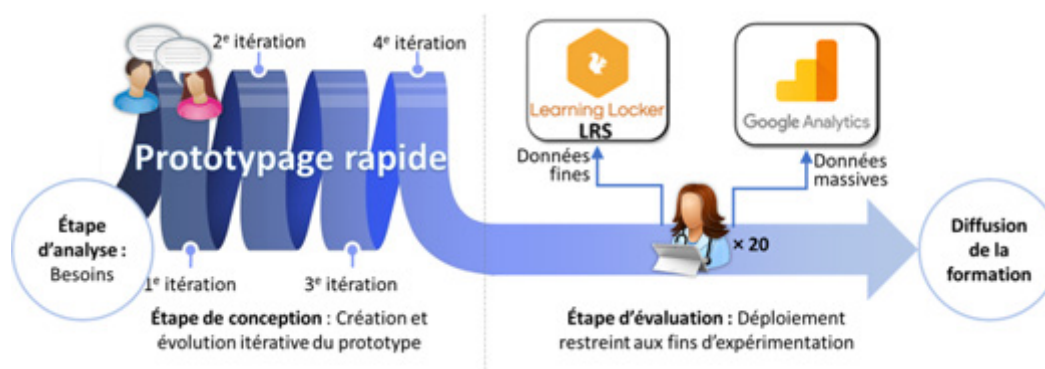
2$^{e}$ itération

4$^{e}$ itération

Learning Locker
LRS

Google Analytics

Prototypage rapide

Données fines

Données massives

Étape d'analyse : Besoins

× 20

Diffusion de la formation

1$^{e}$ itération

3$^{e}$ itération

Étape de conception : Création et évolution itérative du prototype

Étape d'évaluation : Déploiement restreint aux fins d'expérimentation